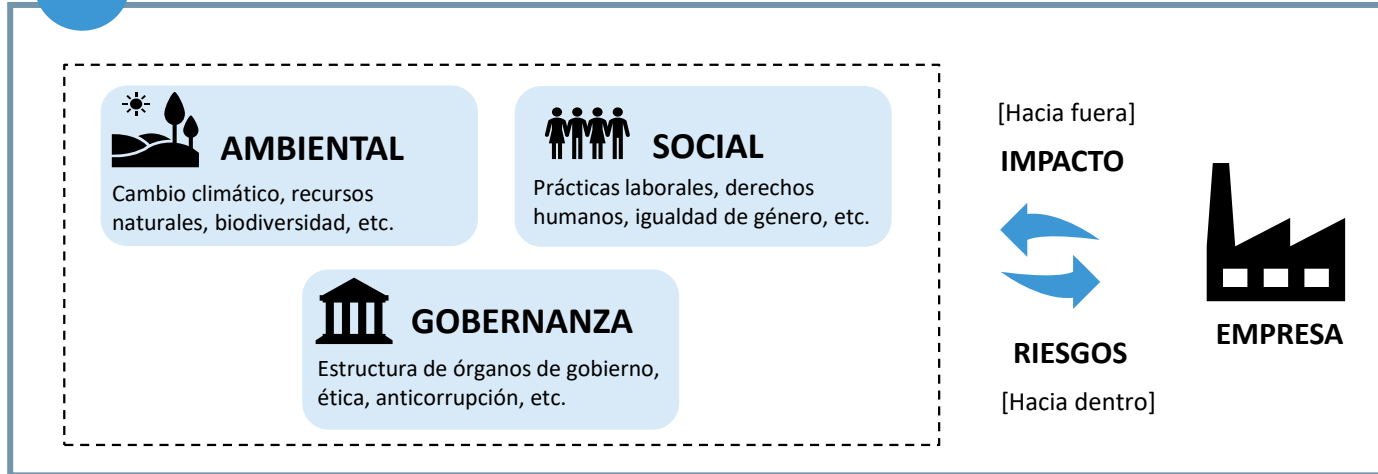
AMBIENTAL

Cambio climático, recursos naturales, biodiversidad, etc.

SOCIAL

Prácticas laborales, derechos humanos, igualdad de género, etc.

GOBERNANZA

Estructura de órganos de gobierno, ética, anticorrupción, etc.

[Hacia fuera]

IMPACTO

RIESGOS

[Hacia dentro]

EMPRESA